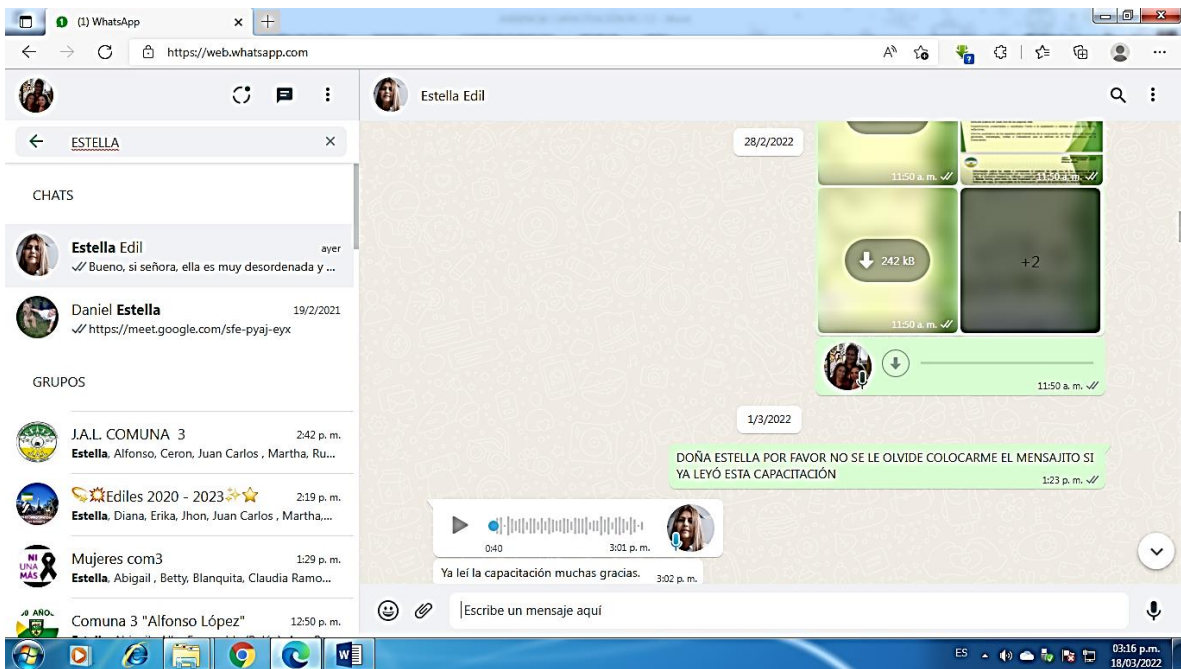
(1) WhatsApp

https://web.whatsapp.com

Estella Edil

ESTELLA

CHATS

Estella Edil ayer
Bueno, si señora, ella es muy desordenada y ...

Daniel Estella 19/2/2021
https://meet.google.com/sfe-pyaj-eyx

GRUPOS

J.A.L. COMUNA 3 2:42 p. m.
Estella, Alfonso, Ceron, Juan Carlos , Martha, Ru...

Ediles 2020 - 2023 2:19 p. m.
Estella, Diana, Erika, Jhon, Juan Carlos , Martha,...

Mujeres com3 1:29 p. m.
Estella, Abigail , Betty, Blanquita, Claudia Ramo...

Comuna 3 "Alfonso López" 12:50 p. m.

28/2/2022

11:50 a. m.

11:50 a. m.

242 kB

+2

11:50 a. m.

11:50 a. m.

1/3/2022

DOÑA ESTELLA POR FAVOR NO SE LE OLVIDE COLOCARME EL MENSAJITO SI YA LEYÓ ESTA CAPACITACIÓN 1:23 p. m.

0:40 3:01 p. m.

Ya leí la capacitación muchas gracias. 3:02 p. m.

Escribe un mensaje aquí

ES 03:16 p.m. 18/03/2022